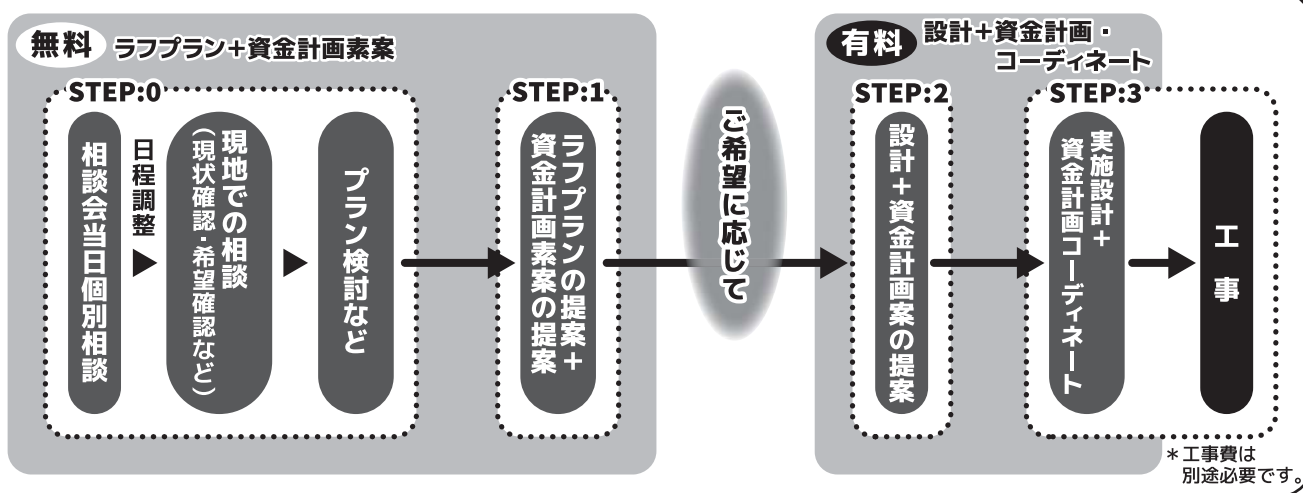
無料 ラフプラン+資金計画素案

STEP:0

相談会当日個別相談

日程調整

現地での相談（現状確認・希望確認など）

プラン検討など

STEP:1

ラフプランの提案+資金計画素案の提案

ご希望に応じて

有料 設計+資金計画・コーディネート

STEP:2

設計+資金計画案の提案

STEP:3

実施設計+資金計画コーディネート

工事

*工事費は別途必要です。